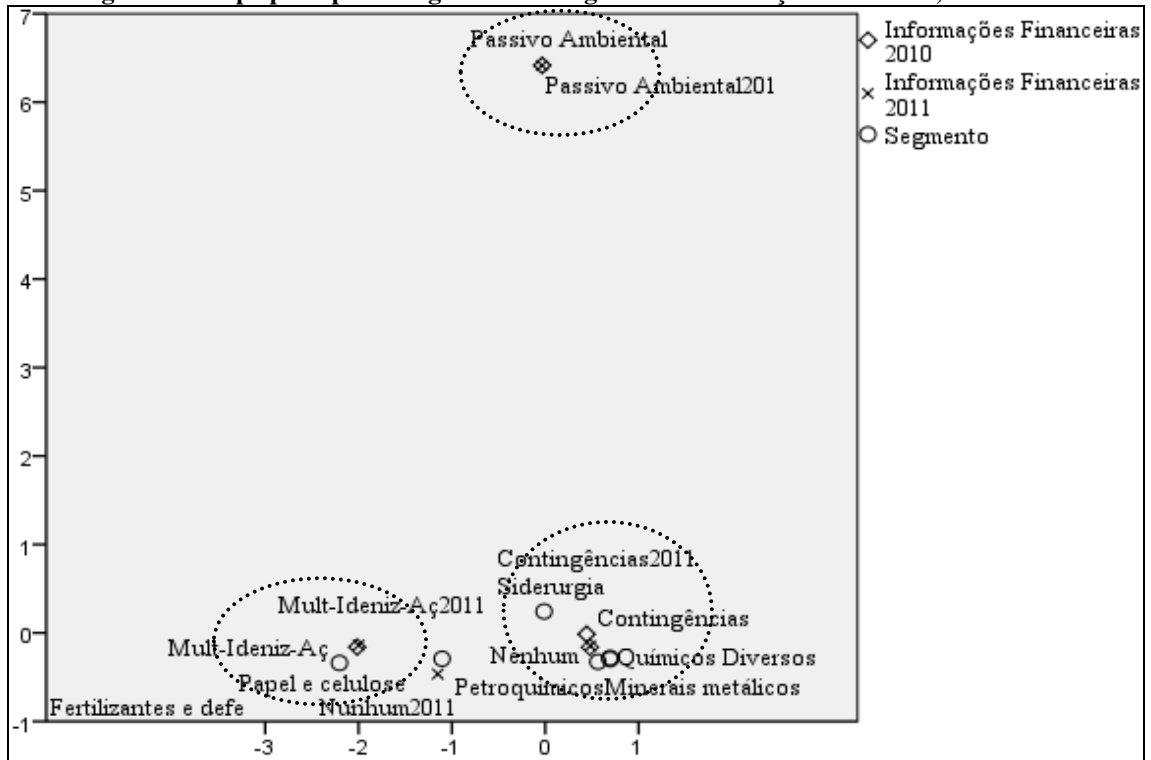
Passivo Ambiental
Passivo Ambiental201
Contingências2011
Siderurgia
Contingências
Nenhum
Químicos Diversos
Petroquímicos
Minerais metálicos
Mult-Ideniz-Aç2011
Mult-Ideniz-Aç
Papel e celulose
Nenhum2011
Fertilizantes e defe

Informações Financeiras 2010
Informações Financeiras 2011
Segmento

7
6
5
4
3
2
1
0
-1

-3
-2
-1
0
1